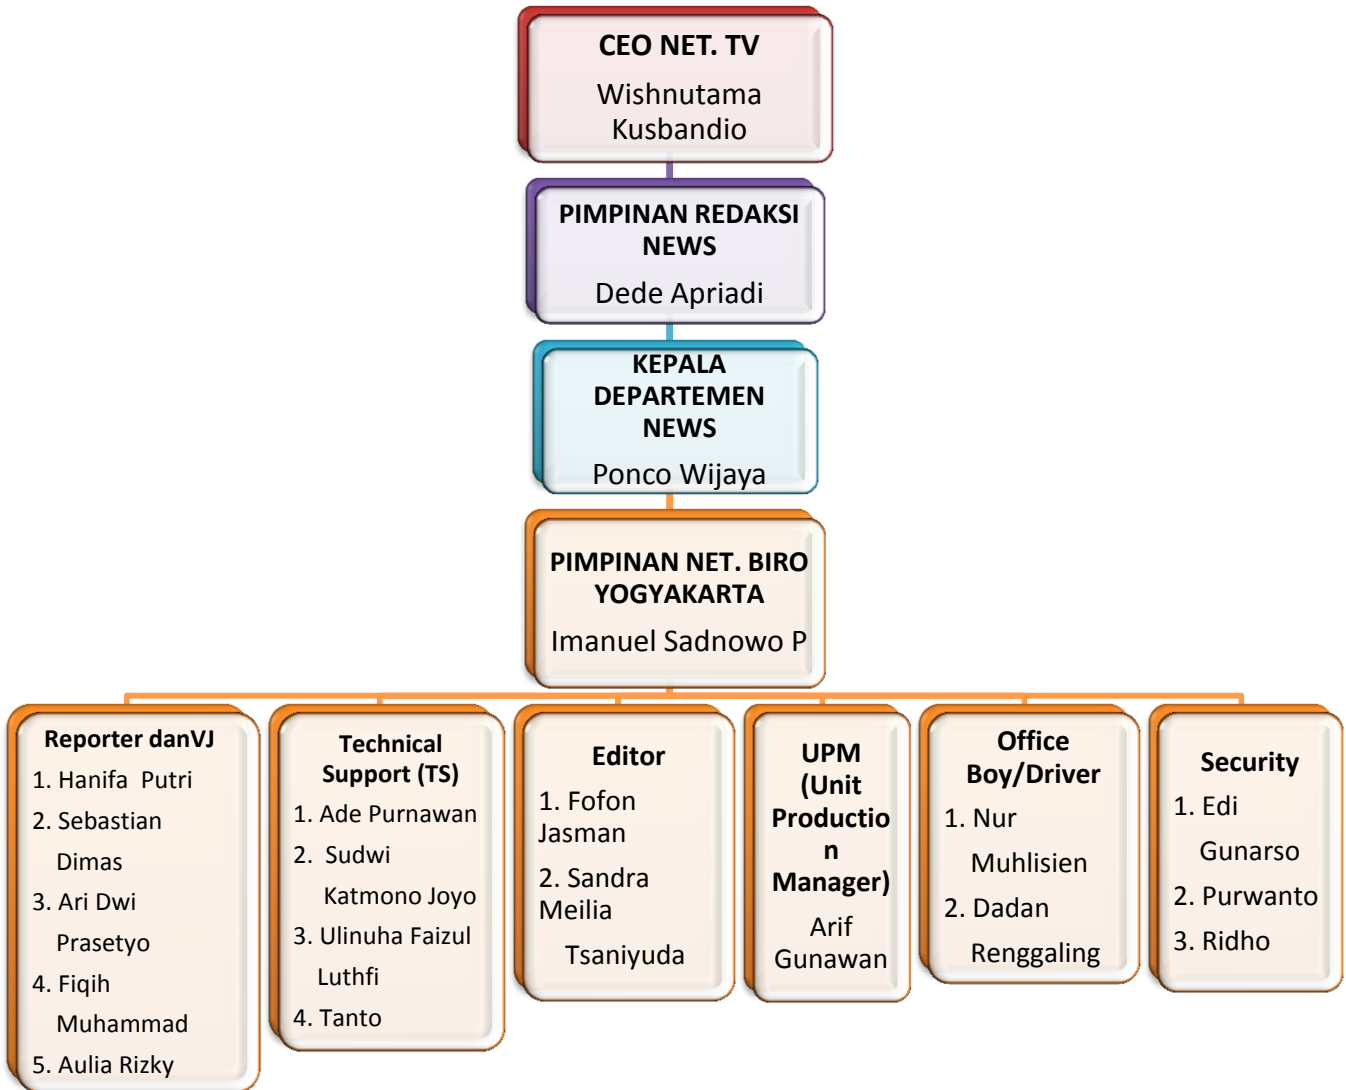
CEO NET. TV
Wishnutama Kusbandio

PIMPINAN REDAKSI NEWS
Dede Apriadi

KEPALA DEPARTEMEN NEWS
Ponco Wijaya

PIMPINAN NET. BIRO YOGYAKARTA
Imanuel Sadnowo P

Reporter danVJ
1. Hanifa Putri
2. Sebastian Dimas
3. Ari Dwi Prasetyo
4. Fiqih Muhammad
5. Aulia Rizky

Technical Support (TS)
1. Ade Purnawan
2. Sudwi Katmono Joyo
3. Ulinuha Faizul Luthfi
4. Tanto

Editor
1. Fofon Jasman
2. Sandra Meilia Tsaniyuda

UPM (Unit Productio n Manager)
Arif Gunawan

Office Boy/Driver
1. Nur Muhlisien
2. Dadan Renggaling

Security
1. Edi Gunarso
2. Purwanto
3. Ridho